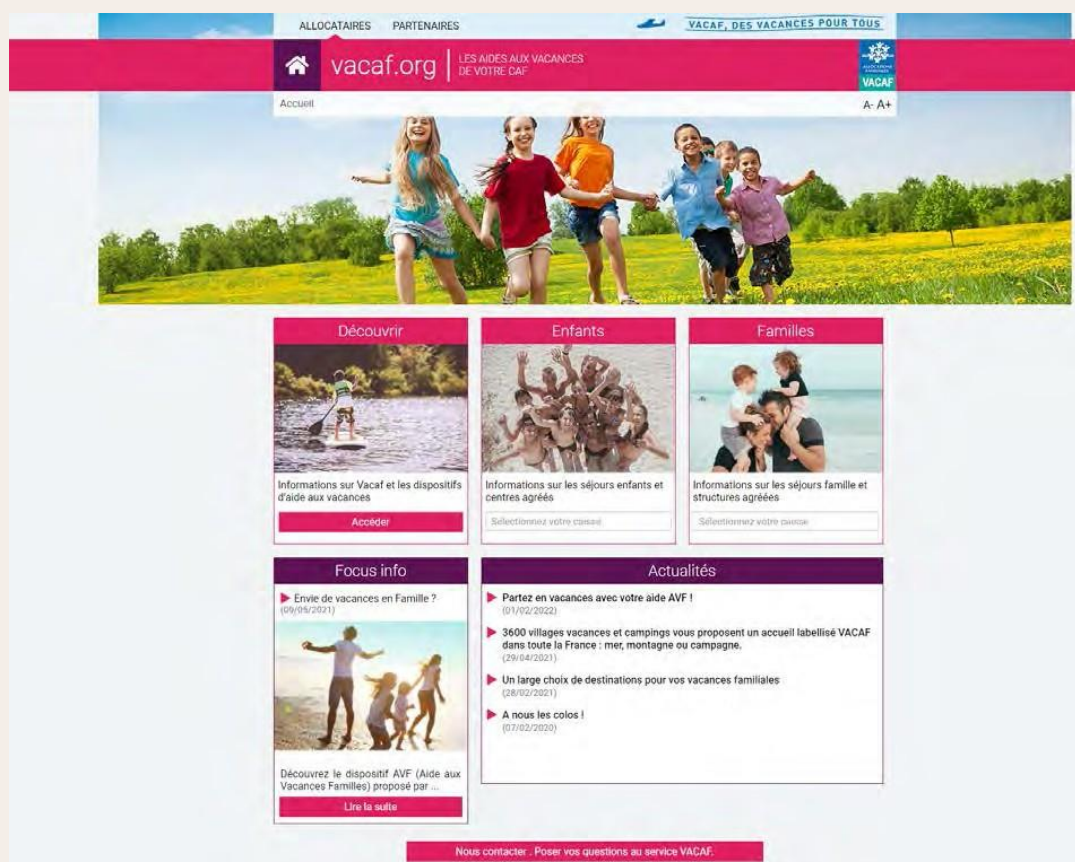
ALLOCATAIRES PARTENAIRES

VACAF, DES VACANCES POUR TOUS

vacaf.org | LES AIDES AUX VACANCES DE VOTRE CAF

VACAF

Accueil

A- A+

Découvrir

Informations sur Vacaf et les dispositifs d'aide aux vacances

Accéder

Enfants

Informations sur les séjours enfants et centres agréés

Sélectionnez votre caisse

Familles

Informations sur les séjours famille et structures agréées

Sélectionnez votre caisse

Focus info

Envie de vacances en Famille ?
(09/05/2021)

Découvrez le dispositif AVF (Aide aux Vacances Familles) proposé par ...

Lire la suite

Actualités

Partez en vacances avec votre aide AVF !
(01/02/2022)

3600 villages vacances et campings vous proposent un accueil labellisé VACAF dans toute la France : mer, montagne ou campagne.
(29/04/2021)

Un large choix de destinations pour vos vacances familiales
(28/02/2021)

A nous les colos !
(07/02/2020)

Nous contacter . Poser vos questions au service VACAF.